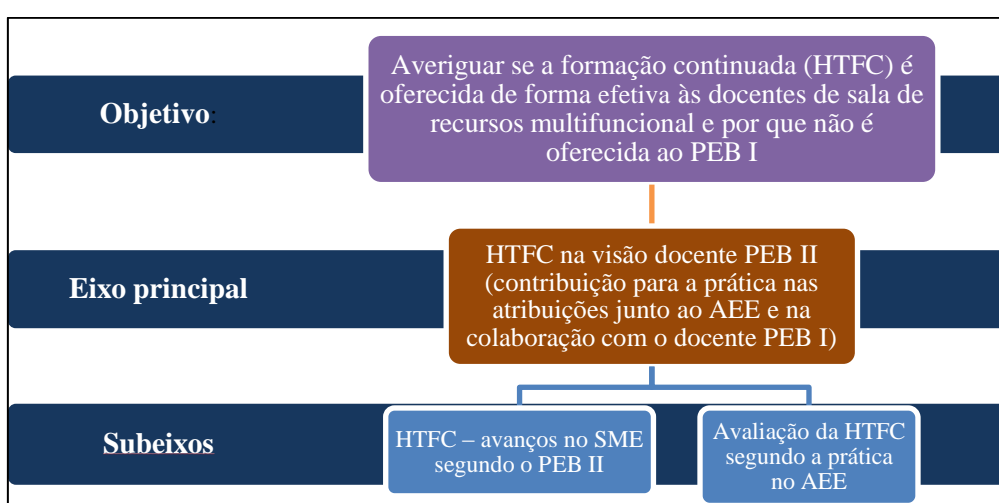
Objetivo:

Averiguar se a formação continuada (HTFC) é oferecida de forma efetiva às docentes de sala de recursos multifuncional e por que não é oferecida ao PEB I

Eixo principal

HTFC na visão docente PEB II (contribuição para a prática nas atribuições junto ao AEE e na colaboração com o docente PEB I)

Subeixos

HTFC – avanços no SME segundo o PEB II

Avaliação da HTFC segundo a prática no AEE